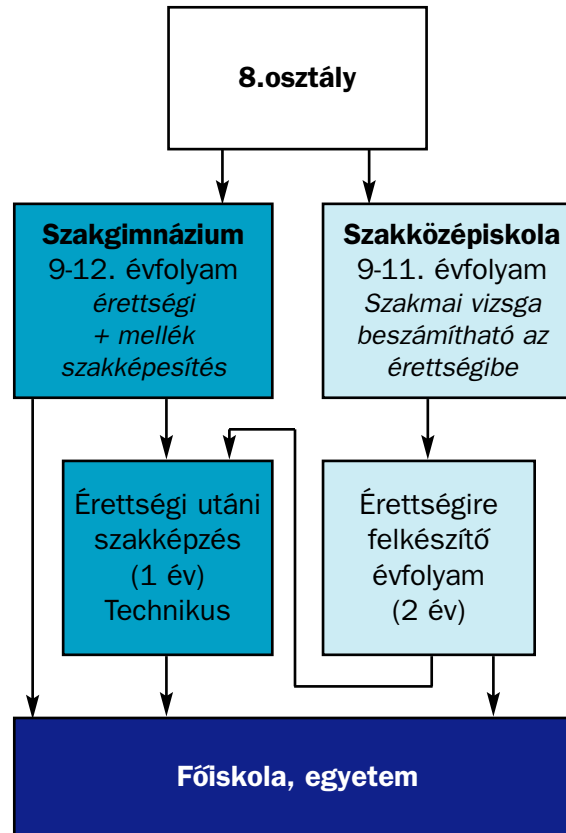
8.osztály

Szakgimnázium
9-12. évfolyam
*érettségi + mellék szakképesítés*

Szakközépiskola
9-11. évfolyam
*Szakmai vizsga beszámítható az érettségibe*

Érettségi utáni szakképzés (1 év) Technikus

Érettségire felkészítő évfolyam (2 év)

Főiskola, egyetem